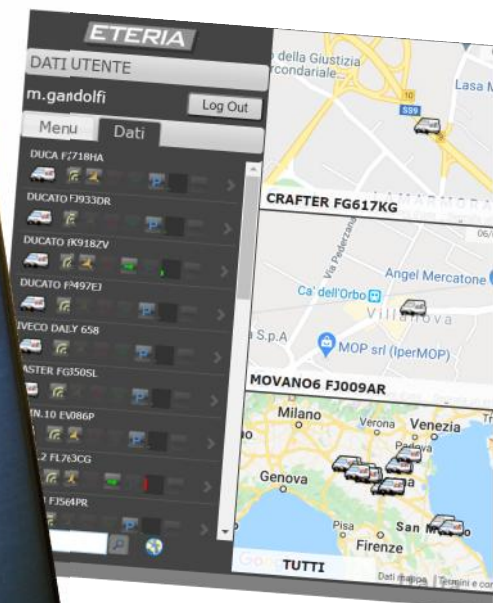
ETERIA

DATI UTENTE

m.gandolfi

Log Out

Menu

Dati

DUCA FZ718HA

DUCATO FJ933DR

DUCATO FK918ZV

DUCATO FJ497EJ

IVECO DALY 658

ASTER FG350SL

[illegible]N.10 EV086P

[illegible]2 FL763CG

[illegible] FJ564PR

della Giustizia
rcondariale...

Lasa M

559

10

CRAFTER FG617KG

06/

Via Pederzana

Angel Mercatone

Ca' dell'Orbo

Villanova

S.p.A

MOP srl (IperMOP)

MOVANO6 FJ009AR

Milano

Verona

Venezia

Genova

Pisa

San Marino

Firenze

TUTTI

Dati mappe

Termini e con